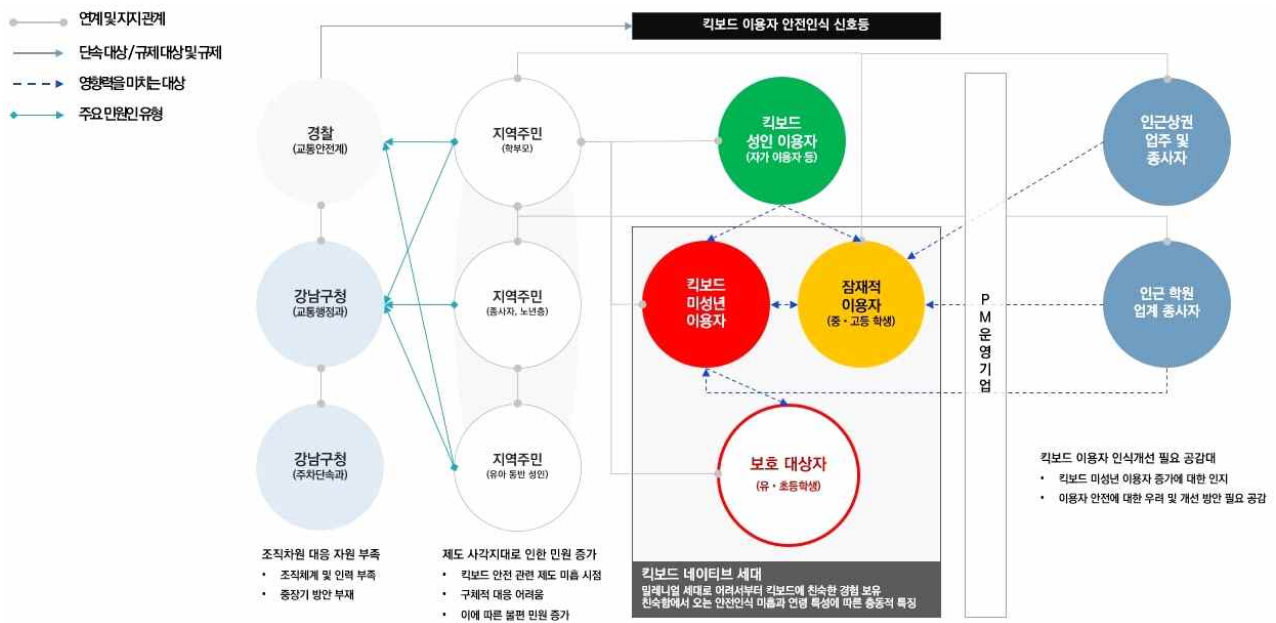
연계 및 지지관계
단속대상/규제대상 및 규제
영향력을 미치는 대상
주요 민원인 유형

킥보드 이용자 안전인식 신호등

경찰
(교통안전계)

강남구청
(교통행정과)

강남구청
(주차단속과)

지역주민
(학부모)

지역주민
(종사자, 노년층)

지역주민
(유아 동반 성인)

킥보드
성인 이용자
(자가 이용자 등)

킥보드
미성년
이용자

잠재적
이용자
(중・고등 학생)

보호 대상자
(유・초등학생)

P
M
운
영
기
업

인근상권
업주 및
종사자

인근 학원
업계 종사자

조직차원 대응 자원 부족
• 조직체계 및 인력 부족
• 중장기 방안 부재

제도 사각지대로 인한 민원 증가
• 킥보드 안전 관련 제도 미흡 시점
• 구체적 대응 어려움
• 이에 따른 불편 민원 증가

킥보드 네이티브 세대
밀레니얼 세대로 어려서부터 킥보드에 친숙한 경험 보유
친숙함에서 오는 안전인식 미흡과 연령 특성에 따른 충동적 특징

킥보드 이용자 인식개선 필요 공감대
• 킥보드 미성년 이용자 증가에 대한 인지
• 이용자 안전에 대한 우려 및 개선 방안 필요 공감